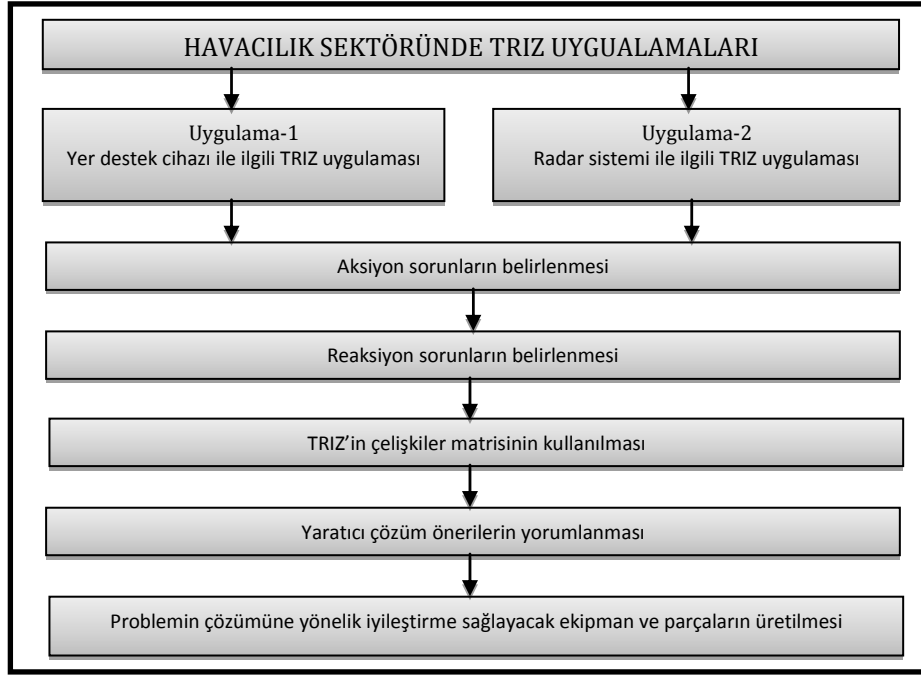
HAVACILIK SEKTÖRÜNDE TRIZ UYGUALAMALARI

Uygulama-1
Yer destek cihazı ile ilgili TRIZ uygulaması

Uygulama-2
Radar sistemi ile ilgili TRIZ uygulaması

Aksiyon sorunların belirlenmesi

Reaksiyon sorunların belirlenmesi

TRIZ'in çelişkiler matrisinin kullanılması

Yaratıcı çözüm önerilerin yorumlanması

Problemin çözümüne yönelik iyileştirme sağlayacak ekipman ve parçaların üretilmesi